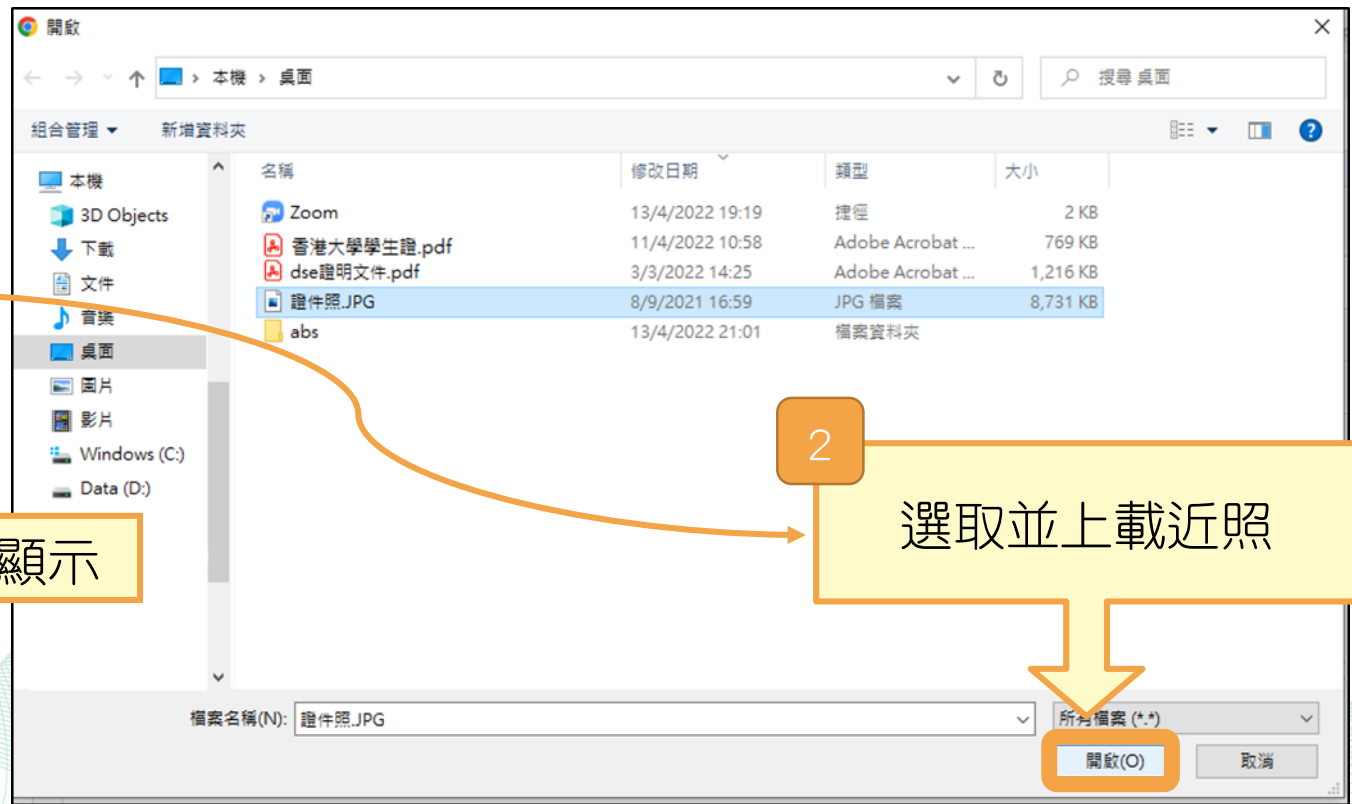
開啟

本機 › 桌面

搜尋 桌面

組合管理 ▾ 新增資料夾

本機
3D Objects
下載
文件
音樂
桌面
圖片
影片
Windows (C:)
Data (D:)

| 名稱 | 修改日期 | 類型 | 大小 |
|---|---|---|---|
| Zoom | 13/4/2022 19:19 | 捷徑 | 2 KB |
| 香港大學學生證.pdf | 11/4/2022 10:58 | Adobe Acrobat ... | 769 KB |
| dse證明文件.pdf | 3/3/2022 14:25 | Adobe Acrobat ... | 1,216 KB |
| 證件照.JPG | 8/9/2021 16:59 | JPG 檔案 | 8,731 KB |
| abs | 13/4/2022 21:01 | 檔案資料夾 | |

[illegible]顯示

2

選取並上載近照

檔案名稱(N): 證件照.JPG

所有檔案 (*.*)

開啟(O) 取消